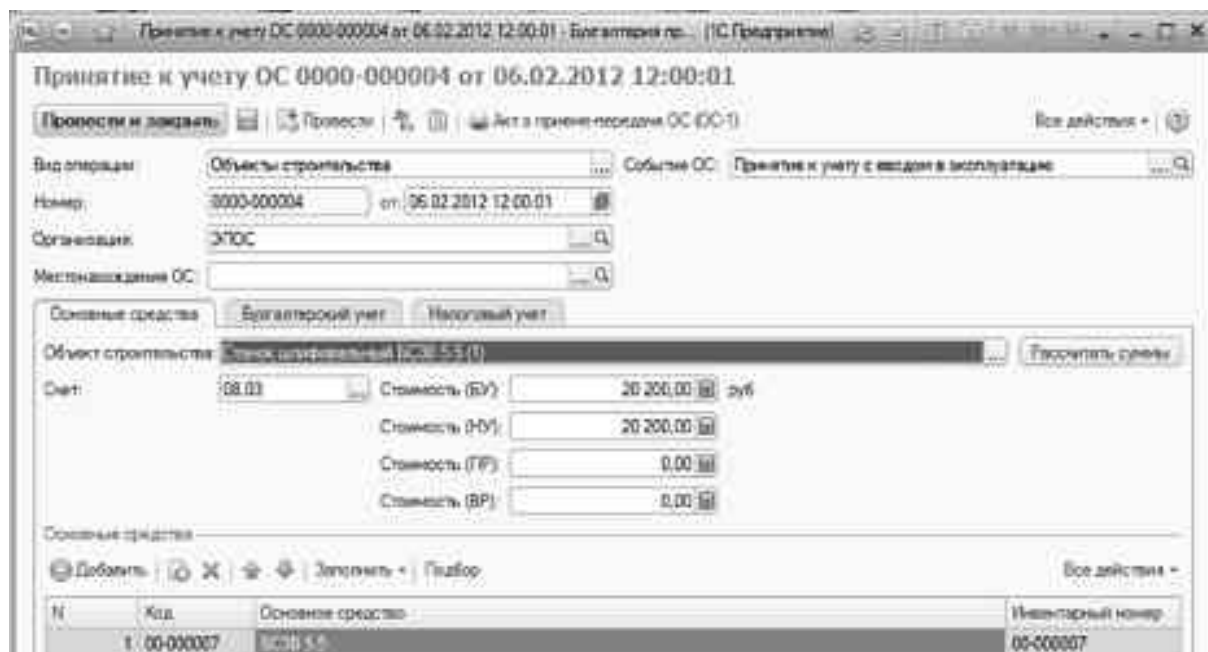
Принятие к учету ОС 0000-000004 от 06.02.2012 12:00:01 - Бухгалтерия пр... (1С:Предприятие)

Принятие к учету ОС 0000-000004 от 06.02.2012 12:00:01

Провести и закрыть | Провести | Акт о приеме-передаче ОС (ОС-1) | Все действия

Вид операции: Объекты строительства | Событие ОС: Принятие к учету с вводом в эксплуатацию

Номер: 0000-000004 от 06.02.2012 12:00:01

Организация: ЭПОС

Местонахождение ОС:

Основные средства | Бухгалтерский учет | Налоговый учет

Объект строительства: Станок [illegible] (1) | Рассчитать суммы

Счет: 08.03 | Стоимость (БУ): 20 200,00 руб.

Стоимость (НУ): 20 200,00

Стоимость (ПР): 0,00

Стоимость (ВР): 0,00

Основные средства

Добавить | Заполнить | Подбор | Все действия

| N | Код | Основное средство | Инвентарный номер |
|---|---|---|---|
| 1 | 00-000007 | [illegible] | 00-000007 |